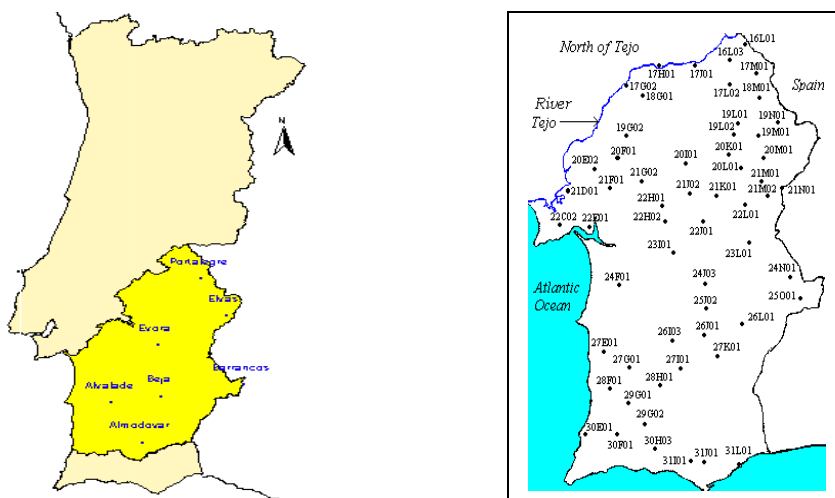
N

Portalegre
Elvas
Evora
Beja
Alvalade
Barrancos
Almodovar

North of Tejo
Spain
River Tejo
Atlantic Ocean

16L01
16L03
17H01
17J01
17M01
17G02
18G01
17L02
18M01
19G02
19L01
19N01
19L02
19M01
20E02
20F01
20I01
20K01
20M01
21G02
20L01
21M01
21D01
21F01
21J02
21K01
21M02
21N01
22H01
22L01
22C02
22E01
22H02
22J01
23I01
23L01
24F01
24J03
24N01
25J02
25O01
26L01
26I03
26J01
27E01
27K01
27G01
27I01
28F01
28H01
29G01
29G02
30E01
30F01
30H03
31I01
31J01
31L01